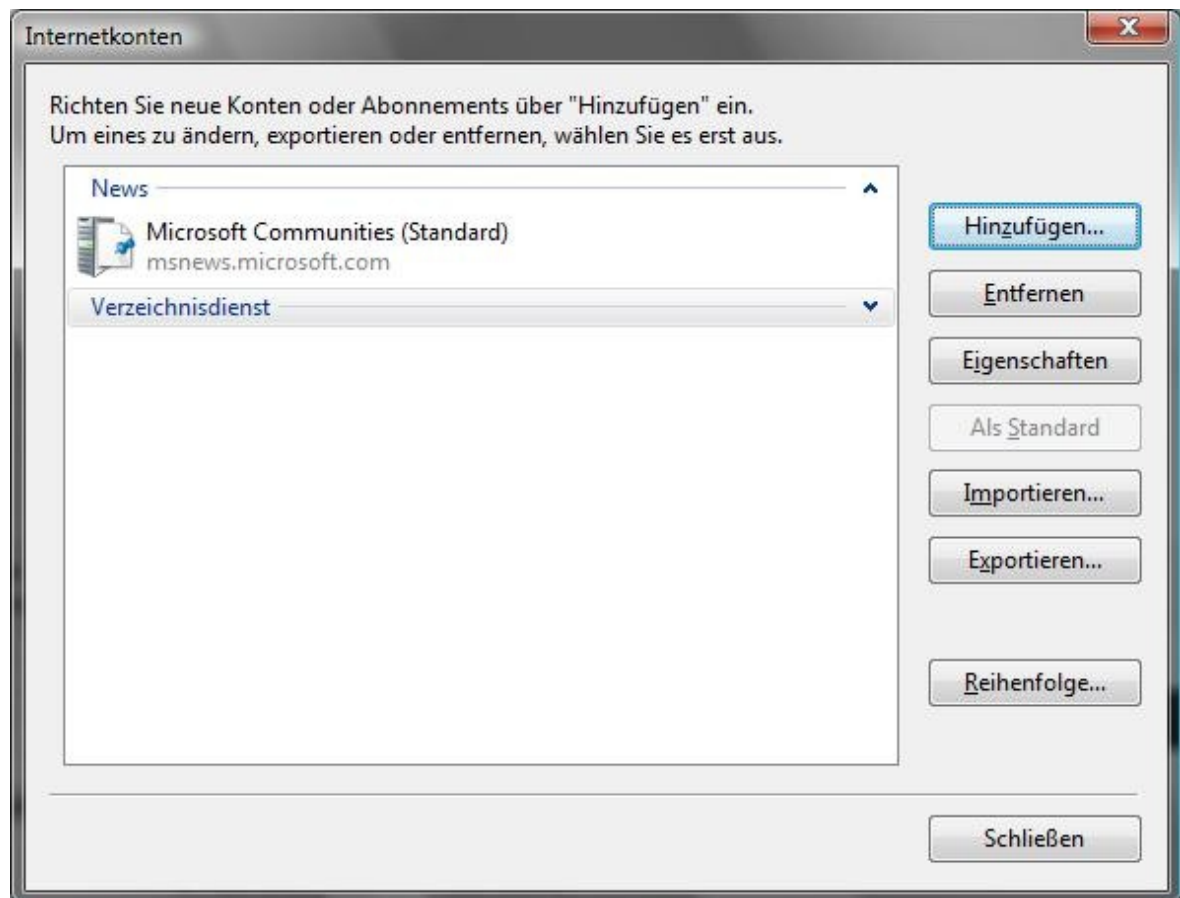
Internetkonten

Richten Sie neue Konten oder Abonnements über "Hinzufügen" ein.
Um eines zu ändern, exportieren oder entfernen, wählen Sie es erst aus.

News

Microsoft Communities (Standard)
msnews.microsoft.com

Verzeichnisdienst

Hinzufügen...

Entfernen

Eigenschaften

Als Standard

Importieren...

Exportieren...

Reihenfolge...

Schließen